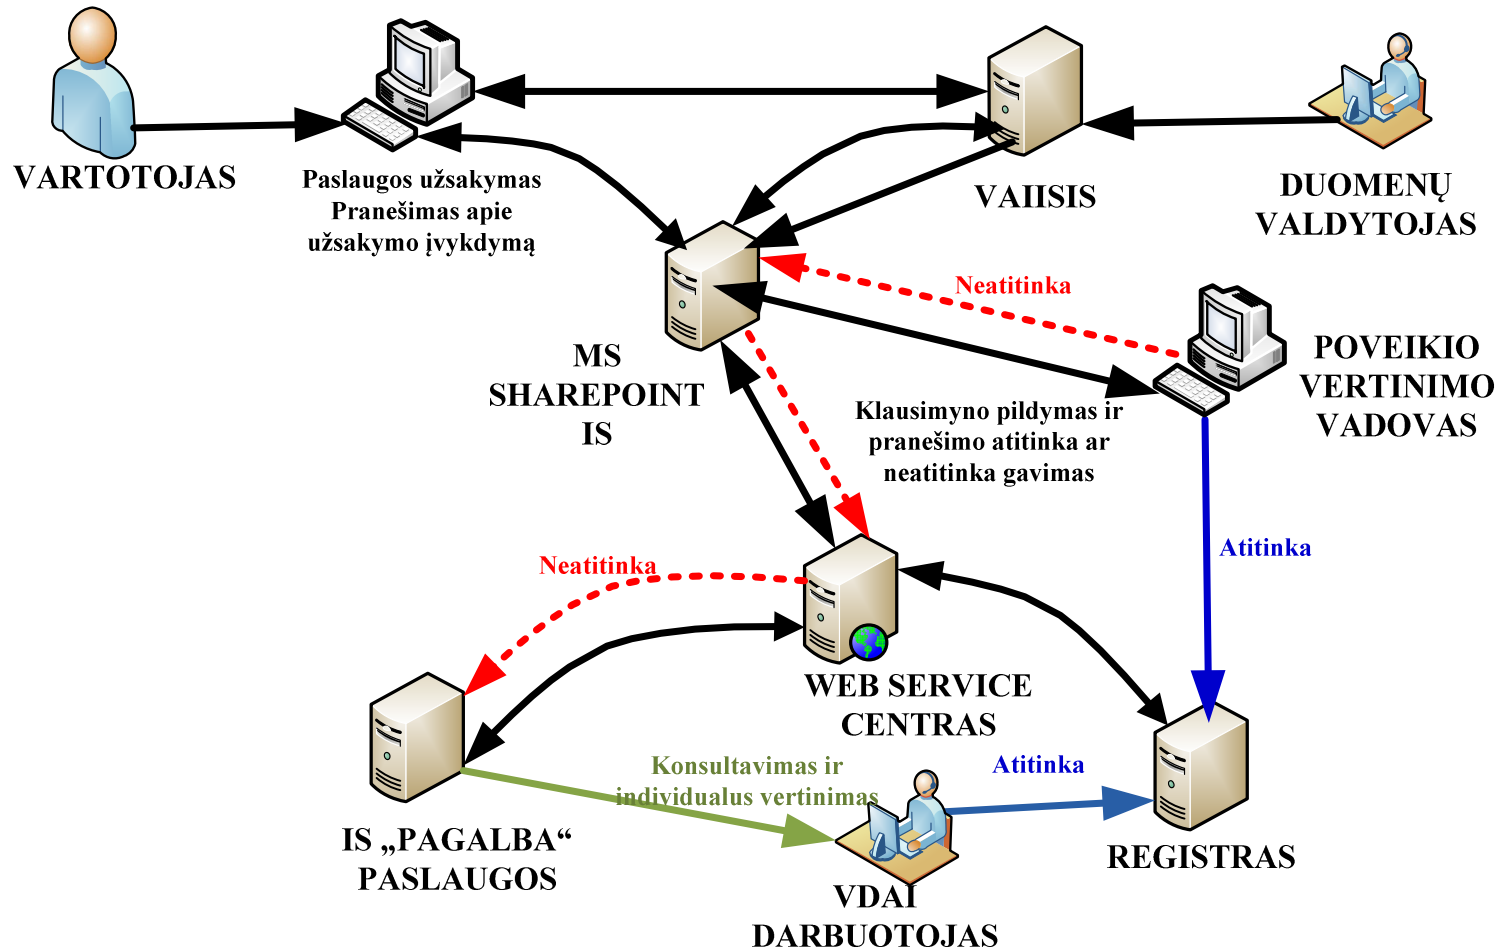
VARTOTOJAS

Paslaugos užsakymas
Pranešimas apie
užsakymo įvykdymą

VAIISIS

DUOMENŲ
VALDYTOJAS

Neatitinka

MS
SHAREPOINT
IS

POVEIKIO
VERTINIMO
VADOVAS

Klausimyno pildymas ir
pranešimo atitinka ar
neatitinka gavimas

Atitinka

Neatitinka

WEB SERVICE
CENTRAS

Konsultavimas ir
individualus vertinimas

Atitinka

IS „PAGALBA“
PASLAUGOS

VDAI
DARBUOTOJAS

REGISTRAS